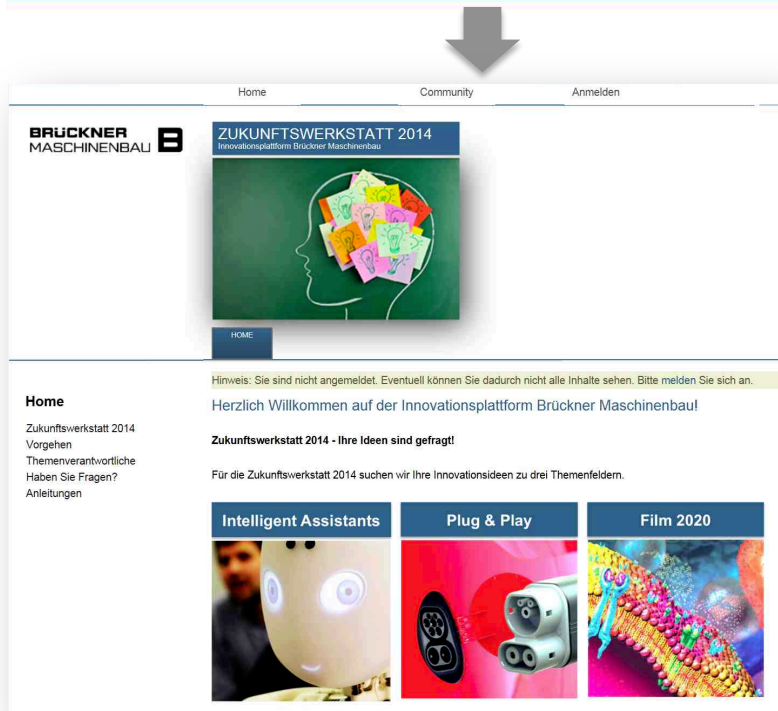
Home Community Anmelden

BRÜCKNER MASCHINENBAU

ZUKUNFTSWERKSTATT 2014
Innovationsplattform Brückner Maschinenbau

HOME

Hinweis: Sie sind nicht angemeldet. Eventuell können Sie dadurch nicht alle Inhalte sehen. Bitte melden Sie sich an.

Home

Zukunftswerkstatt 2014
Vorgehen
Themenverantwortliche
Haben Sie Fragen?
Anleitungen

Herzlich Willkommen auf der Innovationsplattform Brückner Maschinenbau!

Zukunftswerkstatt 2014 - Ihre Ideen sind gefragt!

Für die Zukunftswerkstatt 2014 suchen wir Ihre Innovationsideen zu drei Themenfeldern.

Intelligent Assistants

Plug & Play

Film 2020